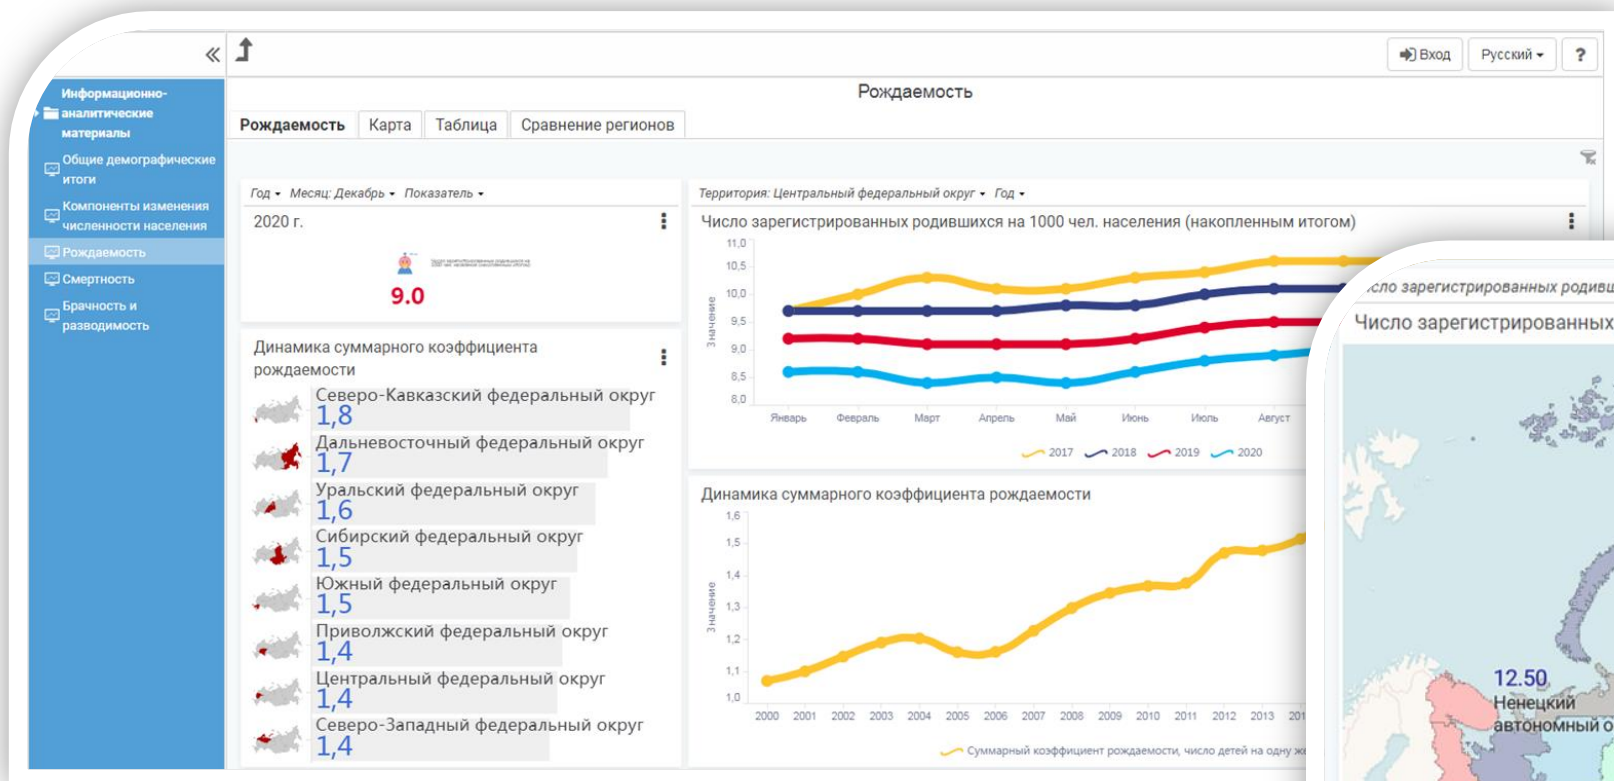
«

Информационно-аналитические материалы
Общие демографические итоги
Компоненты изменения численности населения
Рождаемость
Смертность
Брачность и разводимость

Вход
Русский
?

Рождаемость

Рождаемость | Карта | Таблица | Сравнение регионов

Год • Месяц: Декабрь • Показатель •

2020 г.

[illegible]

9.0

Динамика суммарного коэффициента рождаемости

Северо-Кавказский федеральный округ
1,8
Дальневосточный федеральный округ
1,7
Уральский федеральный округ
1,6
Сибирский федеральный округ
1,5
Южный федеральный округ
1,5
Приволжский федеральный округ
1,4
Центральный федеральный округ
1,4
Северо-Западный федеральный округ
1,4

Территория: Центральный федеральный округ • Год •

Число зарегистрированных родившихся на 1000 чел. населения (накопленным итогом)

11,0
10,5
10,0
9,5
9,0
8,5
8,0
Значение
Январь Февраль Март Апрель Май Июнь Июль Август

2017 2018 2019 2020

Динамика суммарного коэффициента рождаемости

1,6
1,5
1,4
1,3
1,2
1,1
1,0
Значение
2000 2001 2002 2003 2004 2005 2006 2007 2008 2009 2010 2011 2012 2013 201

Суммарный коэффициент рождаемости, число детей на одну ж

сло зарегистрированных родивш
Число зарегистрированных

12.50
Ненецкий автономный о